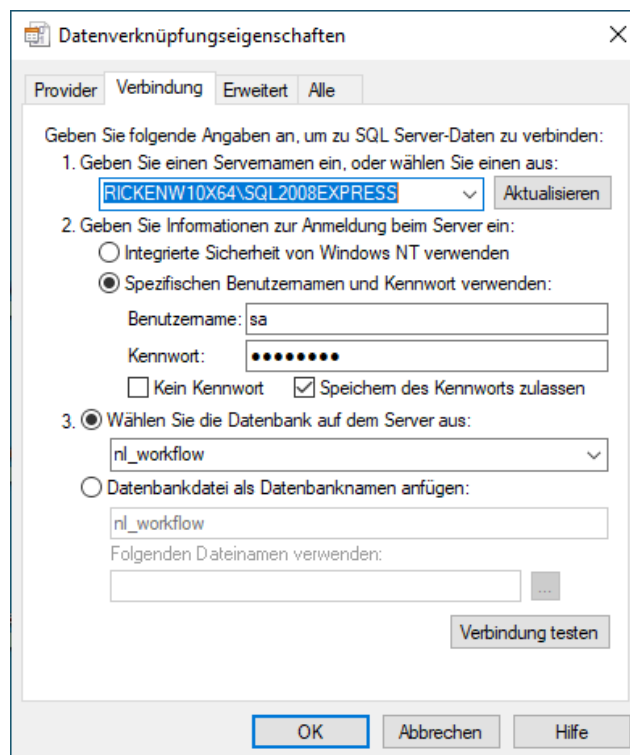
Datenverknüpfungseigenschaften

Provider | Verbindung | Erweitert | Alle

Geben Sie folgende Angaben an, um zu SQL Server-Daten zu verbinden:

1. Geben Sie einen Servernamen ein, oder wählen Sie einen aus:

RICKENW10X64\SQL2008EXPRESS

Aktualisieren

2. Geben Sie Informationen zur Anmeldung beim Server ein:

Integrierte Sicherheit von Windows NT verwenden

Spezifischen Benutzernamen und Kennwort verwenden:

Benutzername: sa

Kennwort: ••••••••

Kein Kennwort

Speichern des Kennworts zulassen

3. Wählen Sie die Datenbank auf dem Server aus:

nl_workflow

Datenbankdatei als Datenbanknamen anfügen:

nl_workflow

Folgenden Dateinamen verwenden:

...

Verbindung testen

OK

Abbrechen

Hilfe